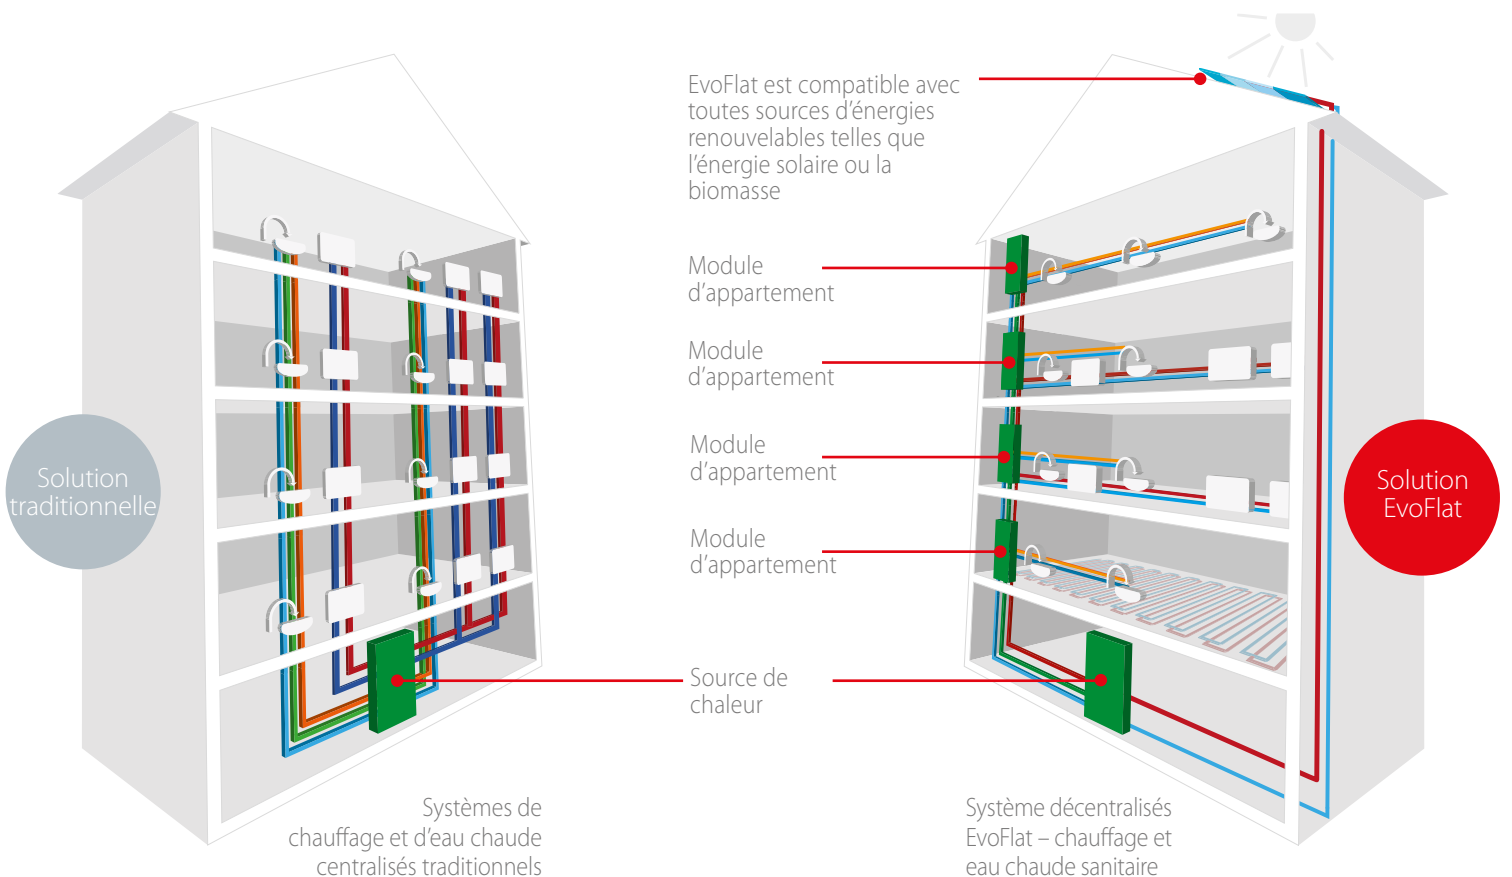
Solution traditionnelle

EvoFlat est compatible avec toutes sources d'énergies renouvelables telles que l'énergie solaire ou la biomasse

Module d'appartement

Module d'appartement

Module d'appartement

Module d'appartement

Source de chaleur

Solution EvoFlat

Systèmes de chauffage et d'eau chaude centralisés traditionnels

Système décentralisés EvoFlat – chauffage et eau chaude sanitaire